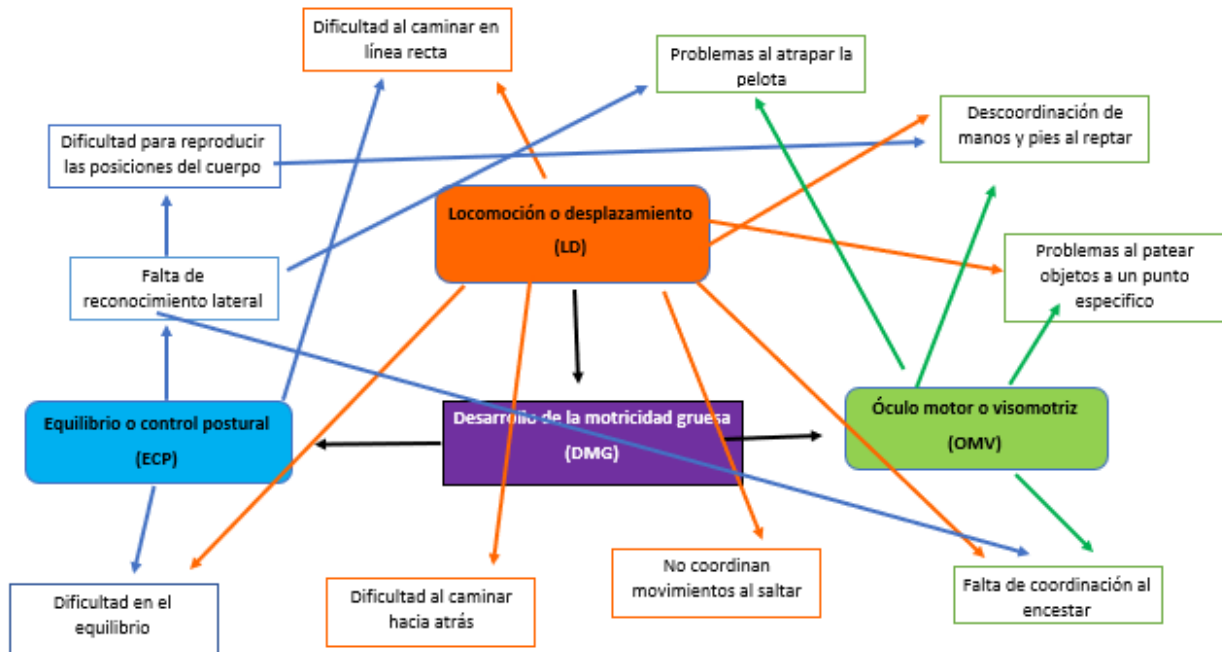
Dificultad al caminar en línea recta

Problemas al atrapar la pelota

Descoordinación de manos y pies al reptar

Dificultad para reproducir las posiciones del cuerpo

Locomoción o desplazamiento

(LD)

Problemas al patear objetos a un punto especifico

Falta de reconocimiento lateral

Equilibrio o control postural

(ECP)

Desarrollo de la motricidad gruesa

(DMG)

Óculo motor o visomotriz

(OMV)

No coordinan movimientos al saltar

Falta de coordinación al encestar

Dificultad en el equilibrio

Dificultad al caminar hacia atrás